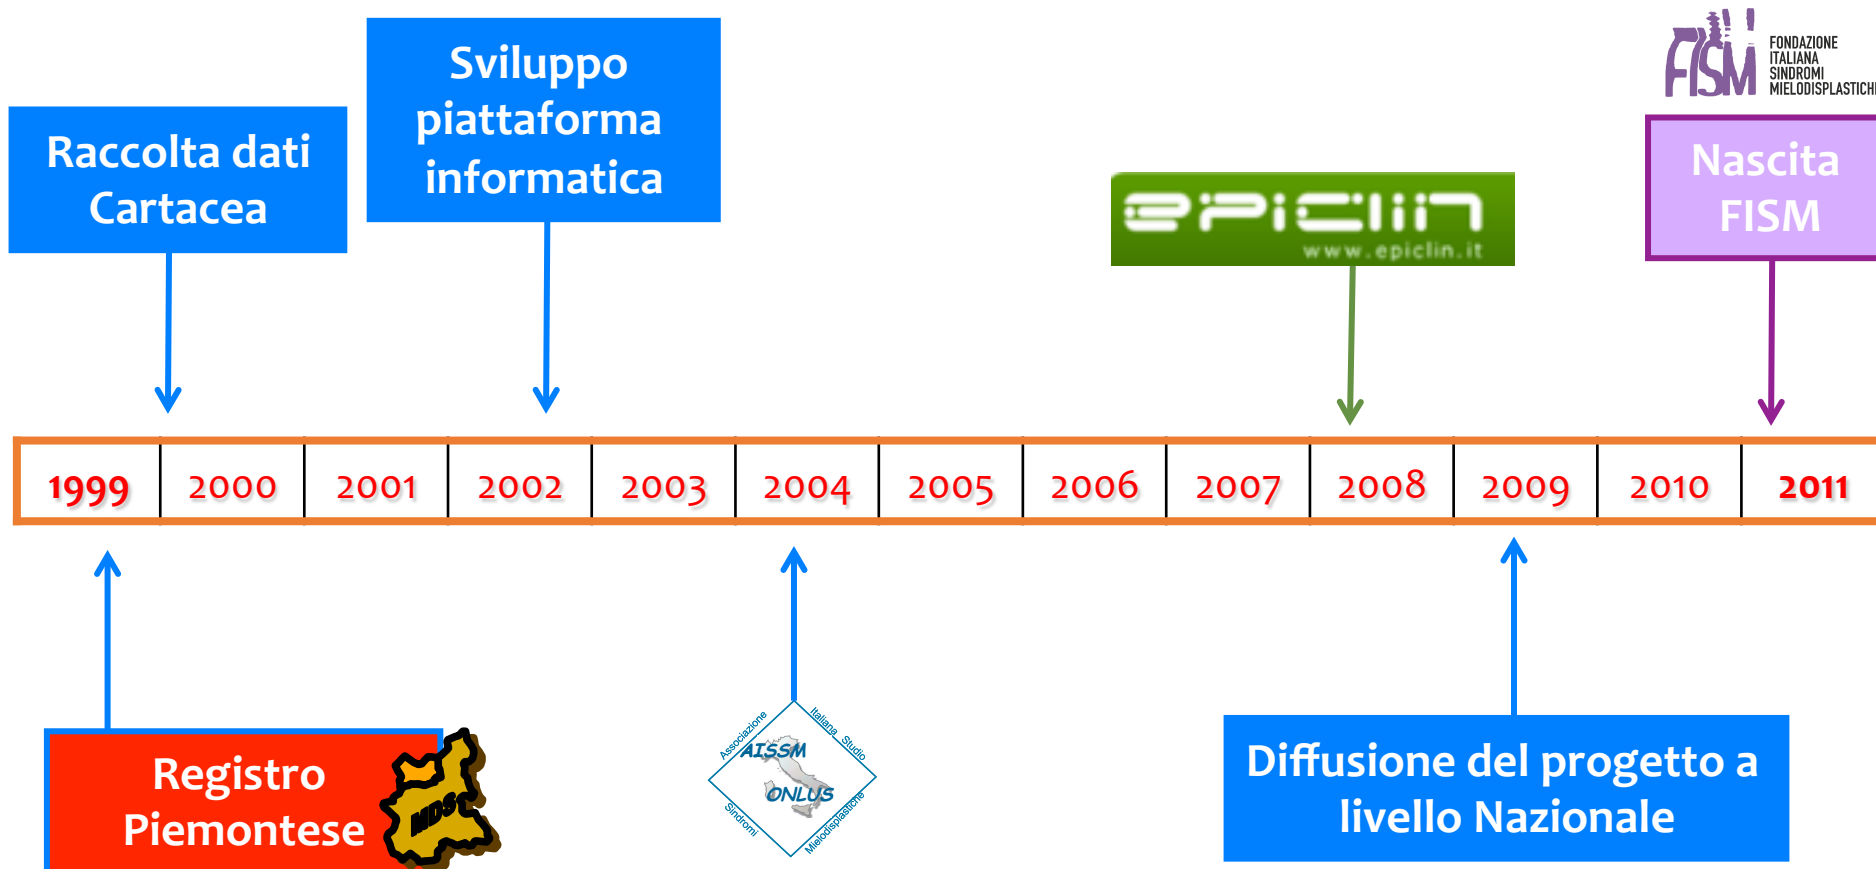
FISM FONDAZIONE ITALIANA SINDROMI MIELODISPLASTICHE

Raccolta dati Cartacea

Sviluppo piattaforma informatica

epiclin
www.epiclin.it

Nascita FISM

| 1999 | 2000 | 2001 | 2002 | 2003 | 2004 | 2005 | 2006 | 2007 | 2008 | 2009 | 2010 | 2011 |
|---|---|---|---|---|---|---|---|---|---|---|---|---|

Registro Piemontese

MDS

Associazione Italiana Studio Sindromi Mielodisplastiche
AISSM
ONLUS

Diffusione del progetto a livello Nazionale